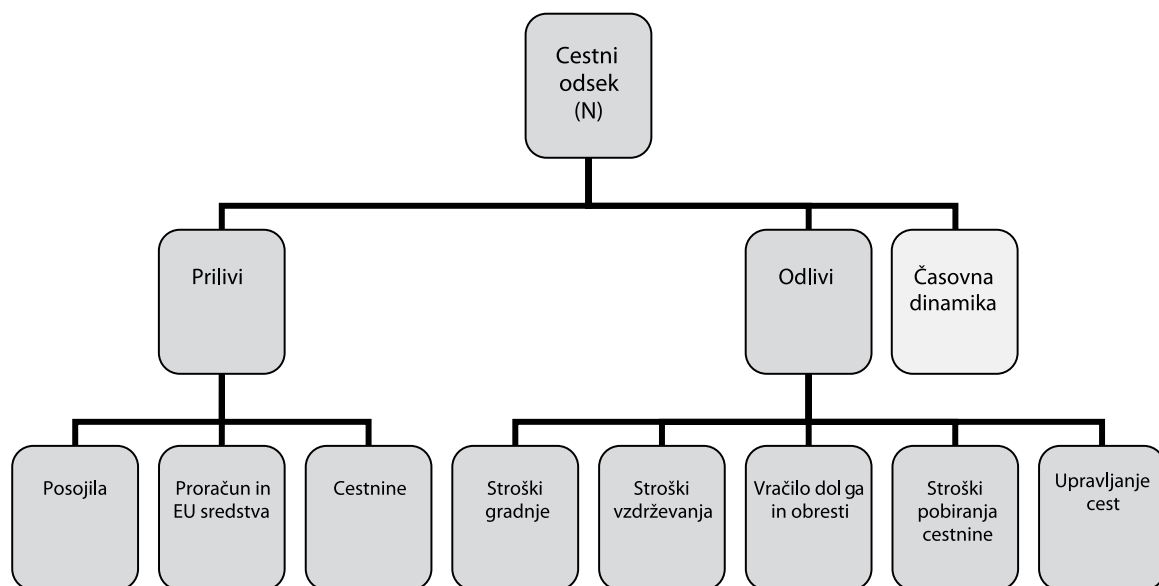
Cestni odsek (N)

Prilivi

Odlivi

Časovna dinamika

Posojila

Proračun in EU sredstva

Cestnine

Stroški gradnje

Stroški vzdrževanja

Vračilo dol ga in obresti

Stroški pobiranja cestnine

Upravljanje cest